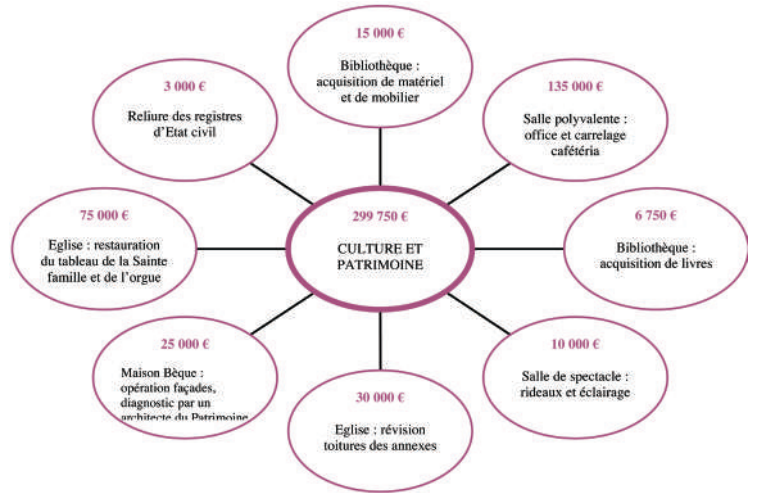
15 000 €

Bibliothèque : acquisition de matériel et de mobilier

3 000 €

Reliure des registres d'Etat civil

135 000 €

Salle polyvalente : office et carrelage cafétéria

75 000 €

Eglise : restauration du tableau de la Sainte famille et de l'orgue

299 750 €

CULTURE ET PATRIMOINE

6 750 €

Bibliothèque : acquisition de livres

25 000 €

Maison Bèque : opération façades, diagnostic par un architecte du Patrimoine

10 000 €

Salle de spectacle : rideaux et éclairage

30 000 €

Eglise : révision toitures des annexes